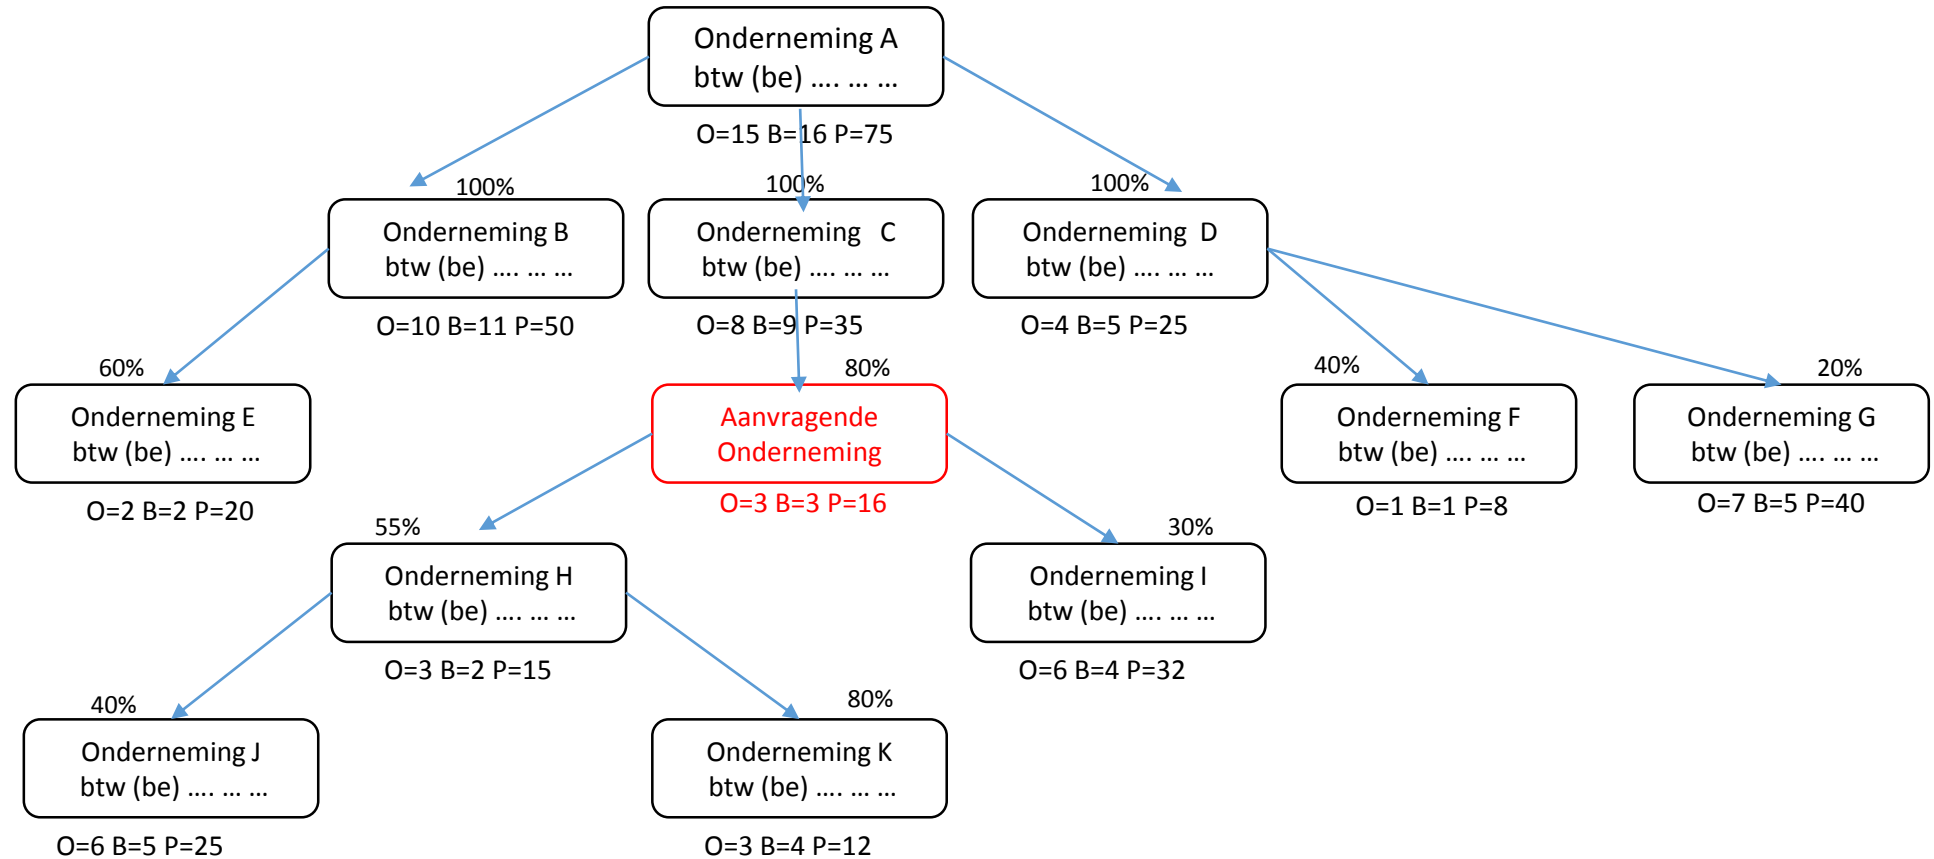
Onderneming A
btw (be) …. … …

O=15 B=16 P=75

100%
Onderneming B
btw (be) …. … …

O=10 B=11 P=50

100%
Onderneming C
btw (be) …. … …

O=8 B=9 P=35

100%
Onderneming D
btw (be) …. … …

O=4 B=5 P=25

60%
Onderneming E
btw (be) …. … …

O=2 B=2 P=20

80%
Aanvragende
Onderneming

O=3 B=3 P=16

40%
Onderneming F
btw (be) …. … …

O=1 B=1 P=8

20%
Onderneming G
btw (be) …. … …

O=7 B=5 P=40

55%
Onderneming H
btw (be) …. … …

O=3 B=2 P=15

30%
Onderneming I
btw (be) …. … …

O=6 B=4 P=32

40%
Onderneming J
btw (be) …. … …

O=6 B=5 P=25

80%
Onderneming K
btw (be) …. … …

O=3 B=4 P=12